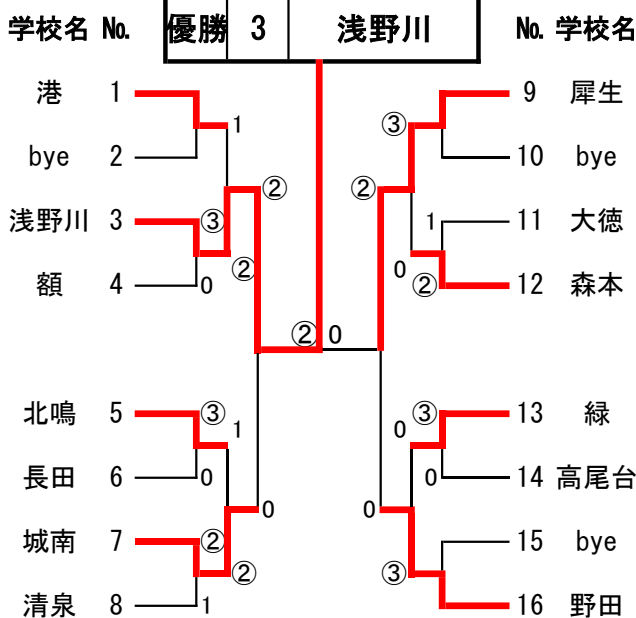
学校名 No.

優勝 3 浅野川

No. 学校名

港 1
bye 2
浅野川 3
額 4
北鳴 5
長田 6
城南 7
清泉 8

1
③
0
②
②
③
1
0
②
②
1
0
② 0

9 犀生
10 bye
11 大徳
12 森本
13 緑
14 高尾台
15 bye
16 野田

③
②
1
0
②
③
0
0
0
③